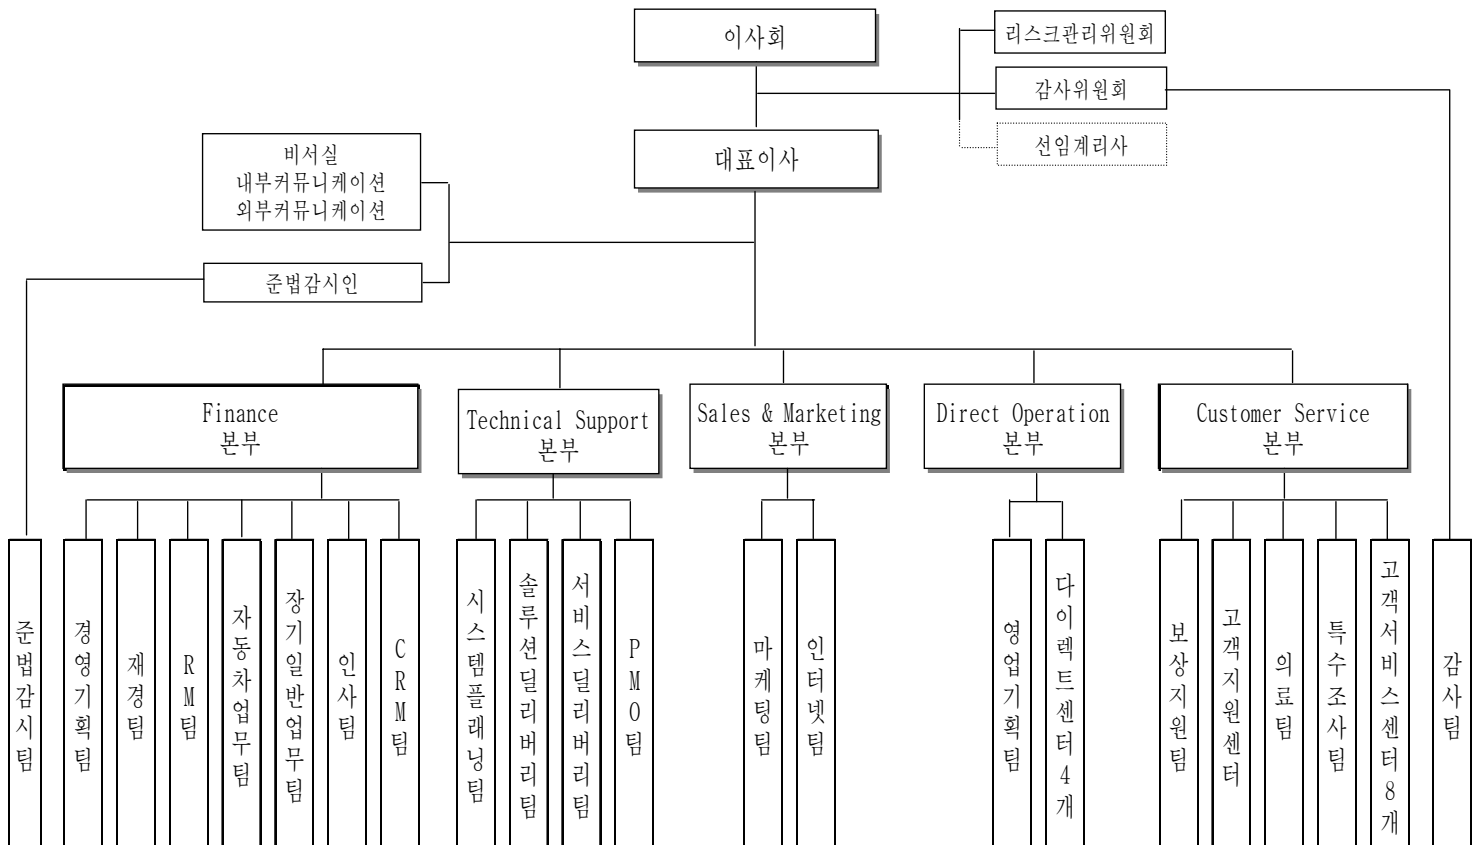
이사회

리스크관리위원회

감사위원회

선임계리사

대표이사

비서실
내부커뮤니케이션
외부커뮤니케이션

준법감시인

Finance
본부

Technical Support
본부

Sales & Marketing
본부

Direct Operation
본부

Customer Service
본부

준법감시팀

경영기획팀

재경팀

RM팀

자동차업무팀

장기일반업무팀

인사팀

CRM팀

시스템플래닝팀

솔루션딜리버리팀

서비스딜리버리팀

PMO팀

마케팅팀

인터넷팀

영업기획팀

다이렉트센터4개

보상지원팀

고객지원센터

의료팀

특수조사팀

고객서비스센터8개

감사팀